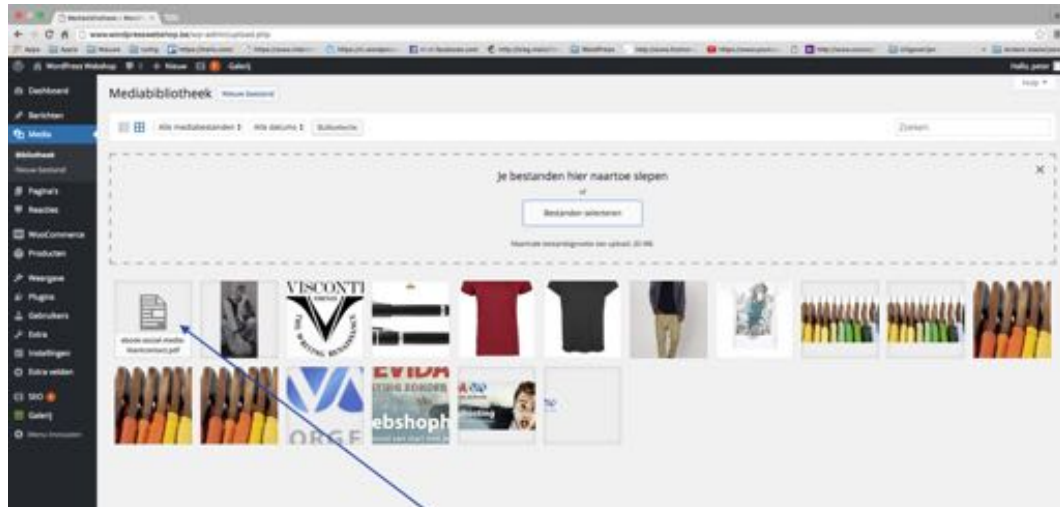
Mediabibliotheek ‹ WordPr

www.wordpresswebshop.be/wp-admin/upload.php

WordPress Webshop 1 + Nieuw Galerij

Hallo, peter

Help

Dashboard
Berichten
Media
Bibliotheek
Nieuw bestand
Pagina's
Reacties
WooCommerce
Producten
Weergave
Plugins
Gebruikers
Extra
Instellingen
Extra velden
SEO
Galerij
Menu invouwen

Mediabibliotheek Nieuw bestand

Alle mediabestanden Alle datums Bulkselectie

Zoeken

Je bestanden hier naartoe slepen

of

Bestanden selecteren

Maximale bestandsgrootte van upload: 20 MB.

ebook-sociaal-media-klantcontact.pdf

VISCONTI

THE WRITING RENAISSANCE

EVIDA

ebshop

ORGE